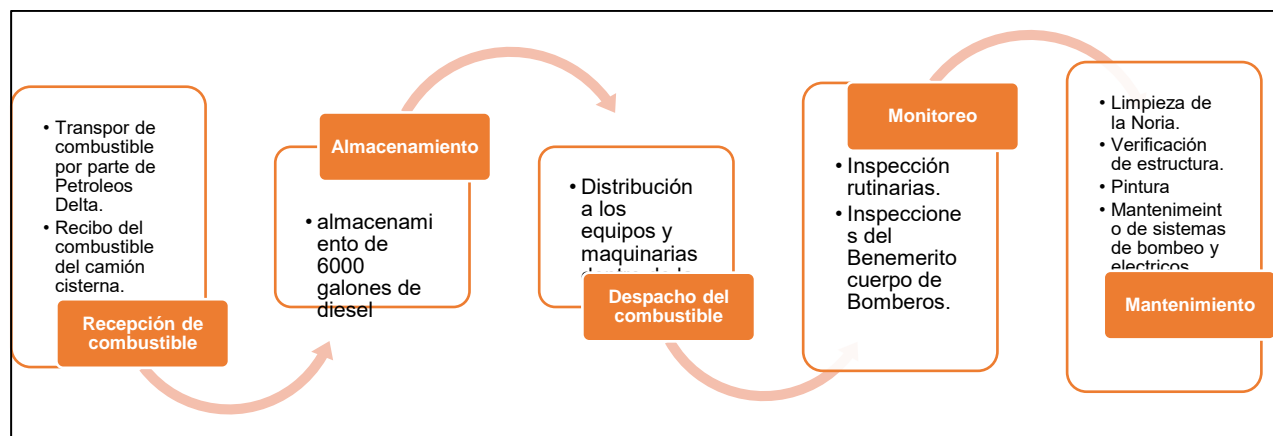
• Transpor de combustible por parte de Petroleos Delta.
• Recibo del combustible del camión cisterna.

Recepción de combustible

Almacenamiento

• almacenamiento de 6000 galones de diesel

• Distribución a los equipos y maquinarias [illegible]

Despacho del combustible

Monitoreo

• Inspección rutinarias.
• Inspecciones del Benemerito cuerpo de Bomberos.

• Limpieza de la Noria.
• Verificación de estructura.
• Pintura
• Mantenimeinto de sistemas de bombeo y electricos

Mantenimiento